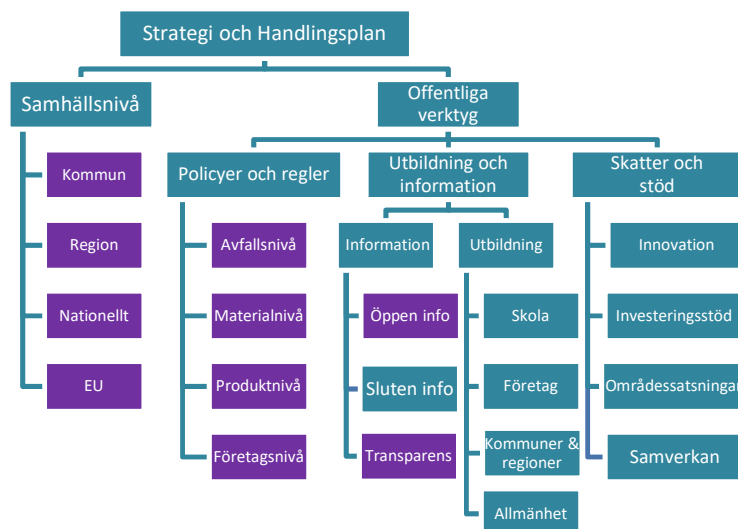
Strategi och Handlingsplan

Samhällsnivå

Kommun

Region

Nationellt

EU

Offentliga verktyg

Policyer och regler

Avfallsnivå

Materialnivå

Produktnivå

Företagsnivå

Utbildning och information

Information

Öppen info

Sluten info

Transparens

Utbildning

Skola

Företag

Kommuner & regioner

Allmänhet

Skatter och stöd

Innovation

Investeringsstöd

Områdessatsningar

Samverkan